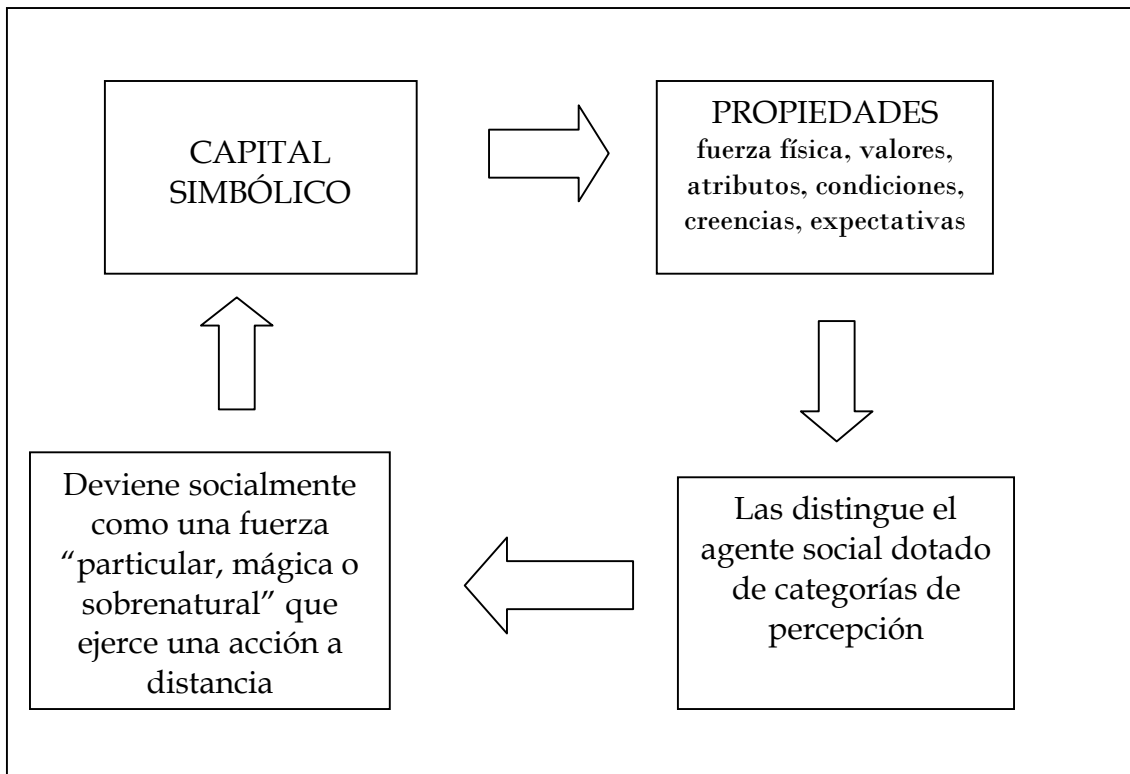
CAPITAL SIMBÓLICO

PROPIEDADES
fuerza física, valores, atributos, condiciones, creencias, expectativas

Las distingue el agente social dotado de categorías de percepción

Deviene socialmente como una fuerza “particular, mágica o sobrenatural” que ejerce una acción a distancia